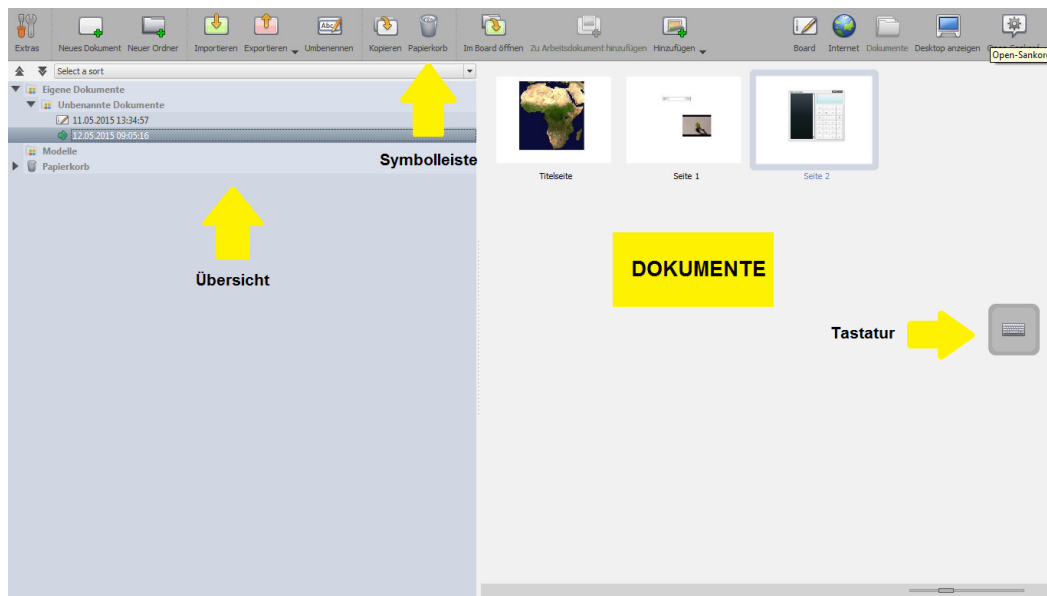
Extras Neues Dokument Neuer Ordner Importieren Exportieren Umbenennen Kopieren Papierkorb Im Board öffnen Zu Arbeitsdokument hinzufügen Hinzufügen Board Internet Dokumente Desktop anzeigen Open-Sankoré

Select a sort

Eigene Dokumente
Unbenannte Dokumente
11.05.2015 13:34:57
12.05.2015 09:05:16
Modelle
Papierkorb

Symbolleiste

Übersicht

Titelseite
Seite 1
Seite 2

DOKUMENTE

Tastatur